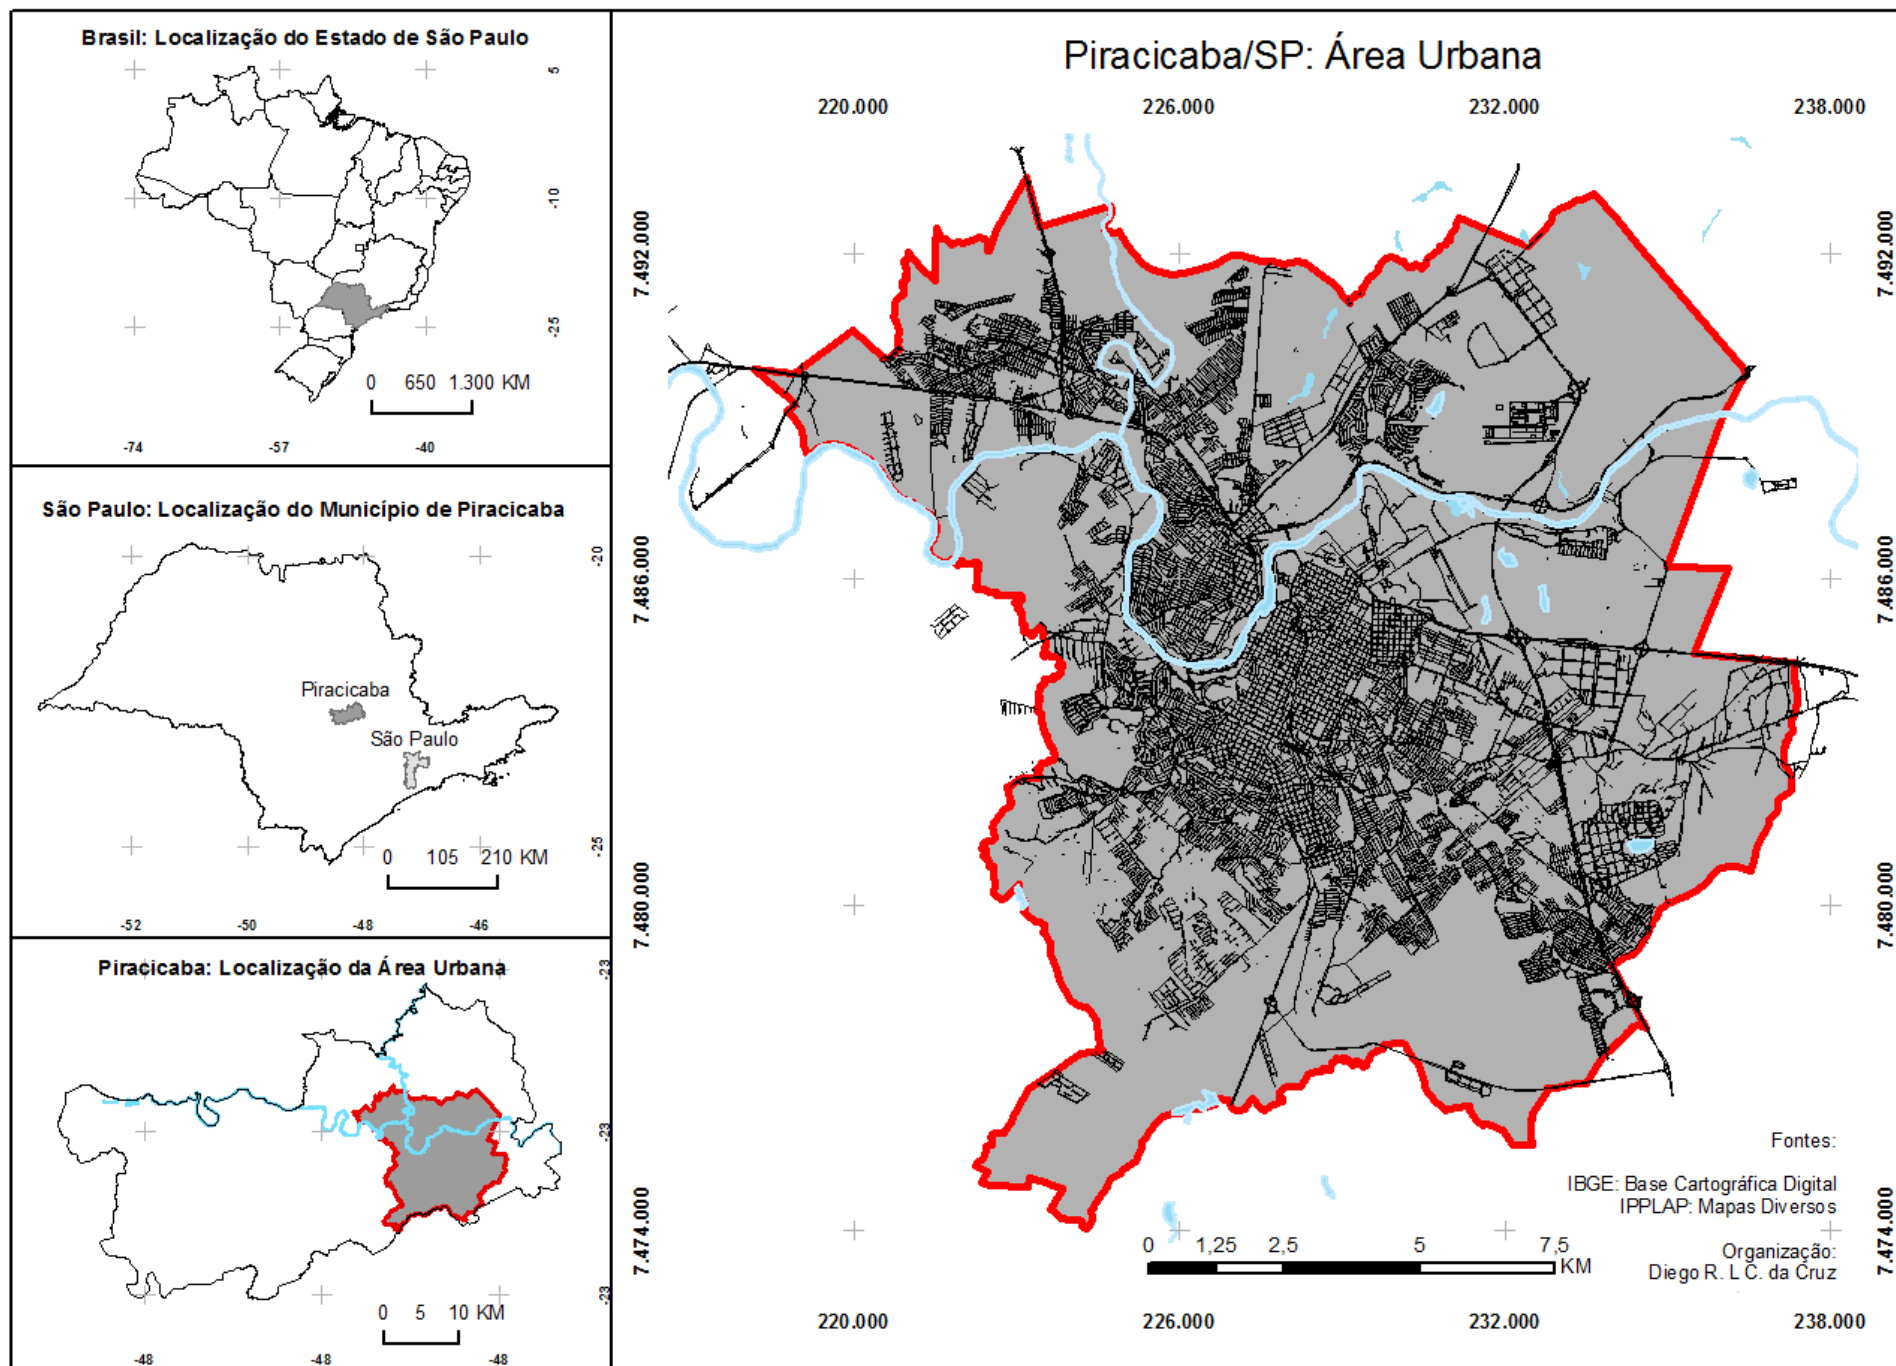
Brasil: Localização do Estado de São Paulo

5

-10

-25

0 650 1.300 KM

-74 -57 -40

São Paulo: Localização do Município de Piracicaba

-20

Piracicaba

São Paulo

-25

0 105 210 KM

-52 -50 -48 -46

Piracicaba: Localização da Área Urbana

-23

-23

-23

0 5 10 KM

-48 -48 -48

Piracicaba/SP: Área Urbana

220.000 226.000 232.000 238.000

7.492.000

7.486.000

7.480.000

7.474.000

7.492.000

7.486.000

7.480.000

7.474.000

Fontes:

IBGE: Base Cartográfica Digital
IPPLAP: Mapas Diversos

Organização:
Diego R. L. C. da Cruz

0 1,25 2,5 5 7,5 KM

220.000 226.000 232.000 238.000